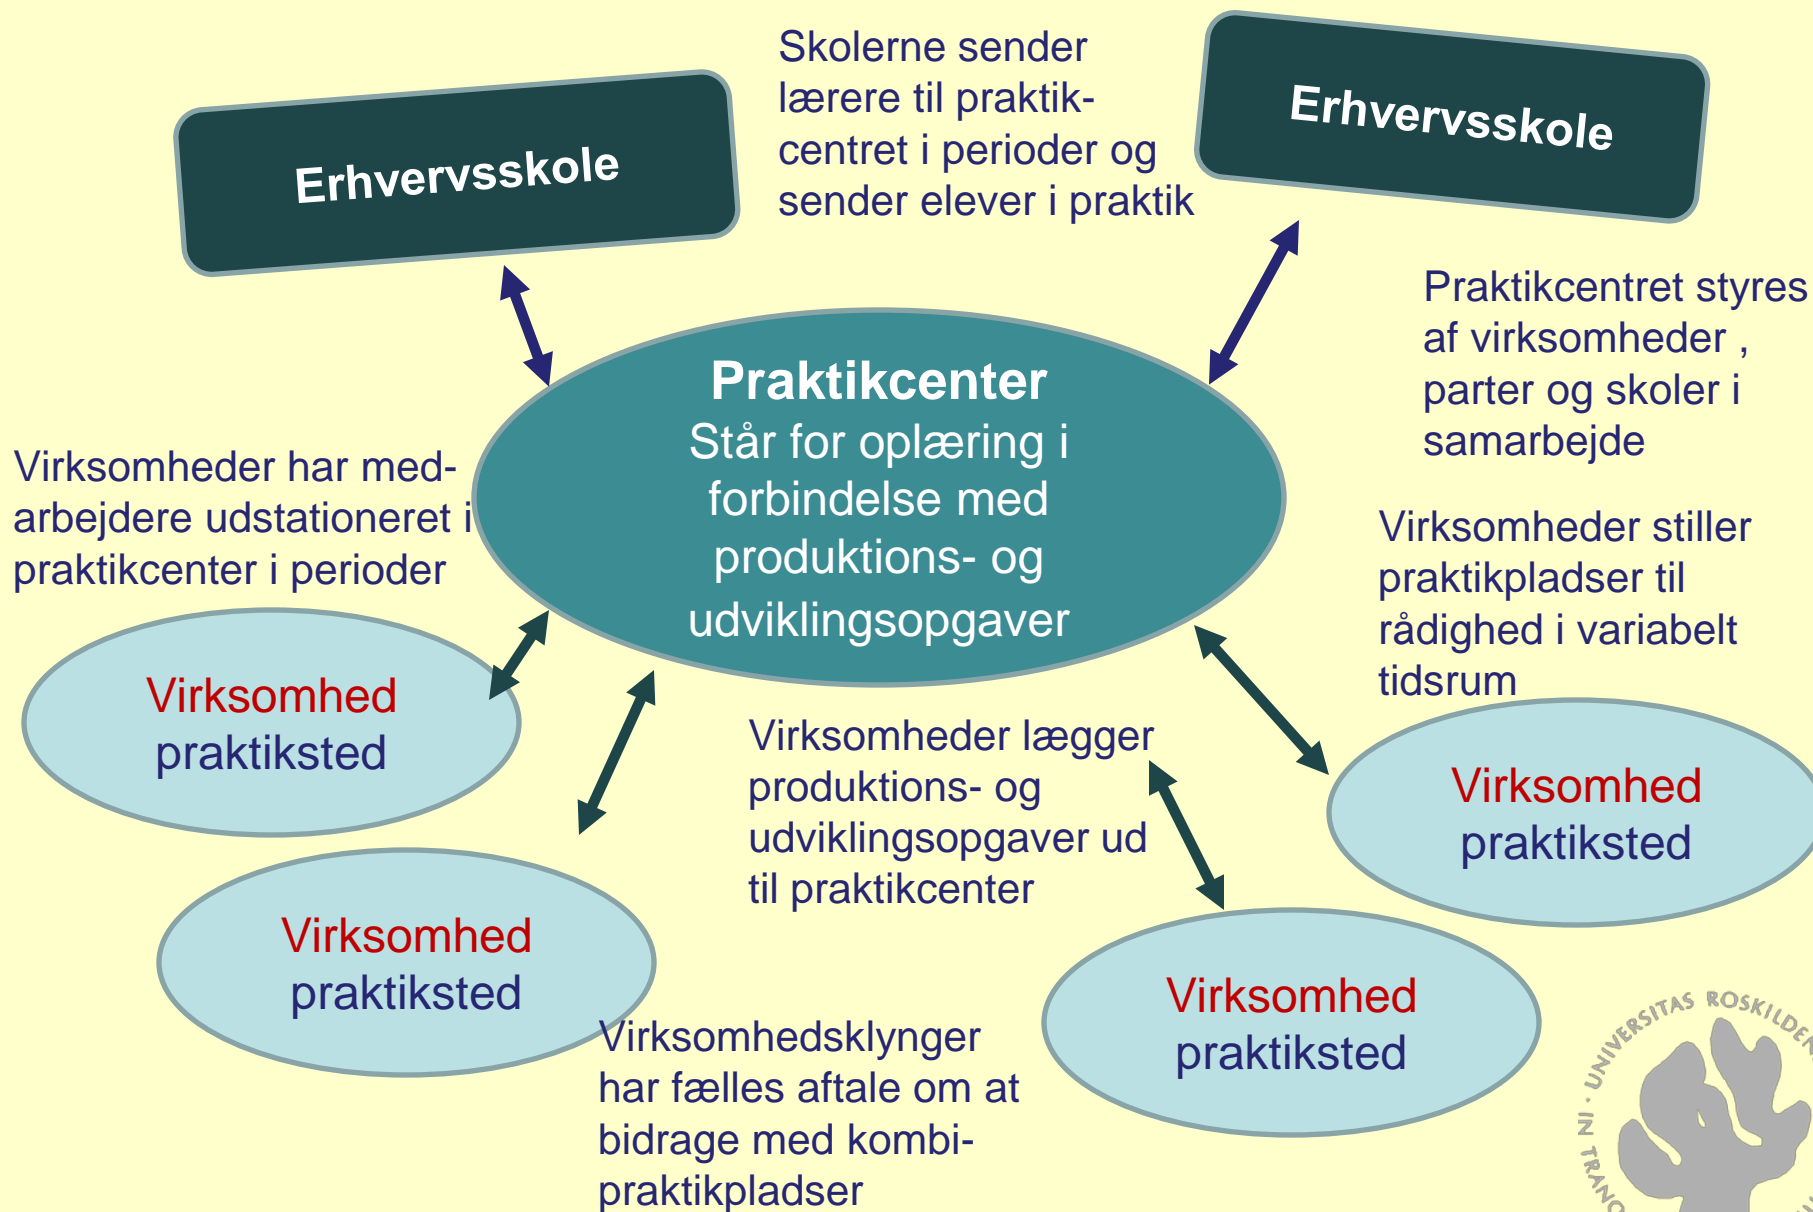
Erhvervsskole

Skolerne sender lærere til praktikcentret i perioder og sender elever i praktik

Erhvervsskole

Praktikcentret styres af virksomheder , parter og skoler i samarbejde

Praktikcenter
Står for oplæring i forbindelse med produktions- og udviklingsopgaver

Virksomheder har medarbejdere udstationeret i praktikcenter i perioder

Virksomheder stiller praktikpladser til rådighed i variabelt tidsrum

Virksomhed praktiksted

Virksomheder lægger produktions- og udviklingsopgaver ud til praktikcenter

Virksomhed praktiksted

Virksomhed praktiksted

Virksomhedsklynger har fælles aftale om at bidrage med kombipraktikpladser

Virksomhed praktiksted

UNIVERSITAS ROSKILDEN · IN TRAN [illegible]